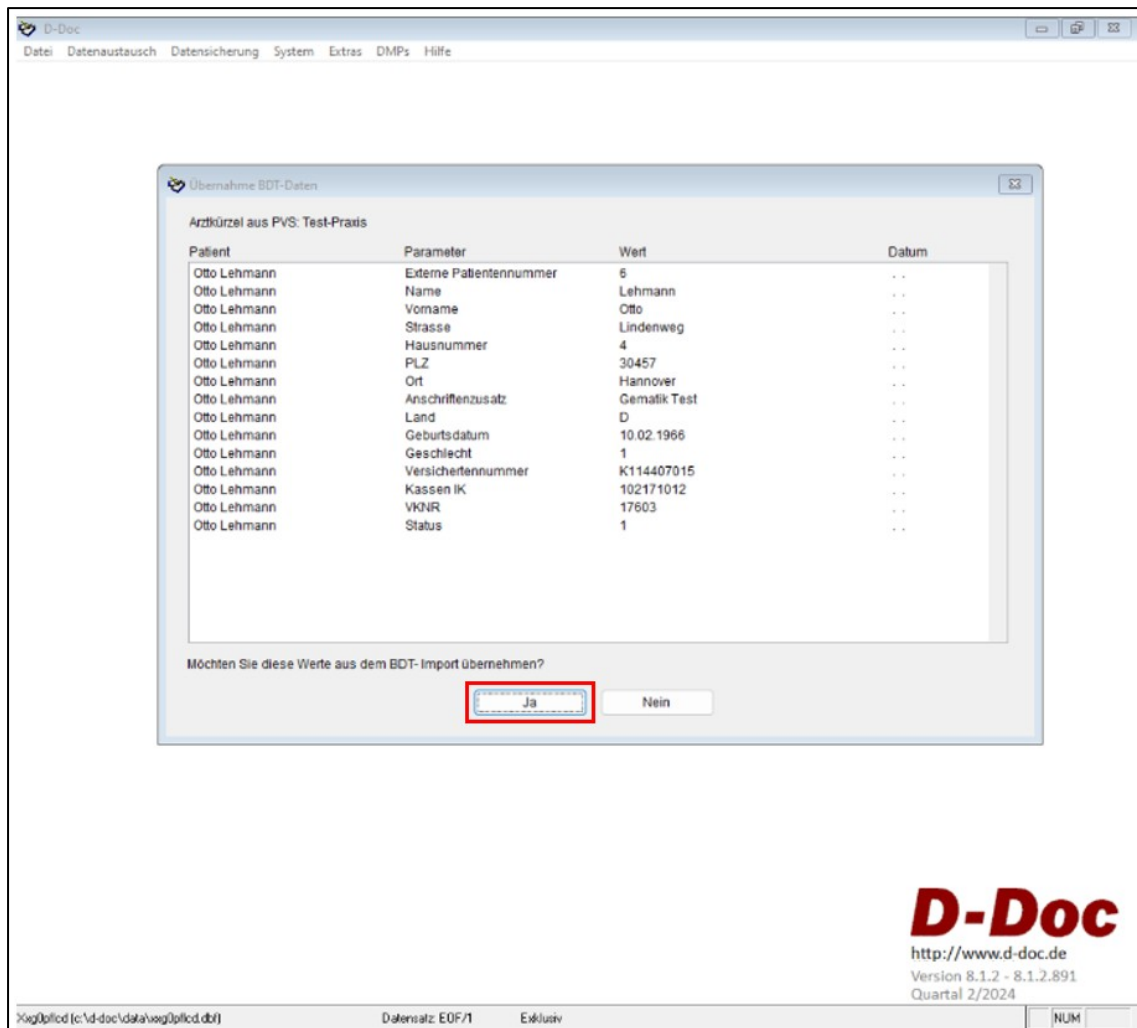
D-Doc

Datei Datenaustausch Datensicherung System Extras DMPs Hilfe

Übernahme BDT-Daten

Arztkürzel aus PVS: Test-Praxis

| Patient | Parameter | Wert | Datum |
|---|---|---|---|
| Otto Lehmann | Externe Patientennummer | 6 | . . |
| Otto Lehmann | Name | Lehmann | . . |
| Otto Lehmann | Vorname | Otto | . . |
| Otto Lehmann | Strasse | Lindenweg | . . |
| Otto Lehmann | Hausnummer | 4 | . . |
| Otto Lehmann | PLZ | 30457 | . . |
| Otto Lehmann | Ort | Hannover | . . |
| Otto Lehmann | Anschriftenzusatz | Gematik Test | . . |
| Otto Lehmann | Land | D | . . |
| Otto Lehmann | Geburtsdatum | 10.02.1966 | . . |
| Otto Lehmann | Geschlecht | 1 | . . |
| Otto Lehmann | Versichertennummer | K114407015 | . . |
| Otto Lehmann | Kassen IK | 102171012 | . . |
| Otto Lehmann | VKNR | 17603 | . . |
| Otto Lehmann | Status | 1 | . . |

Möchten Sie diese Werte aus dem BDT- Import übernehmen?

Ja Nein

D-Doc
http://www.d-doc.de
Version 8.1.2 - 8.1.2.891
Quartal 2/2024

Xxg0pficd (c:\d-doc\data\xxg0pficd.dbf) Datensatz: EOF/1 Exklusiv NUM